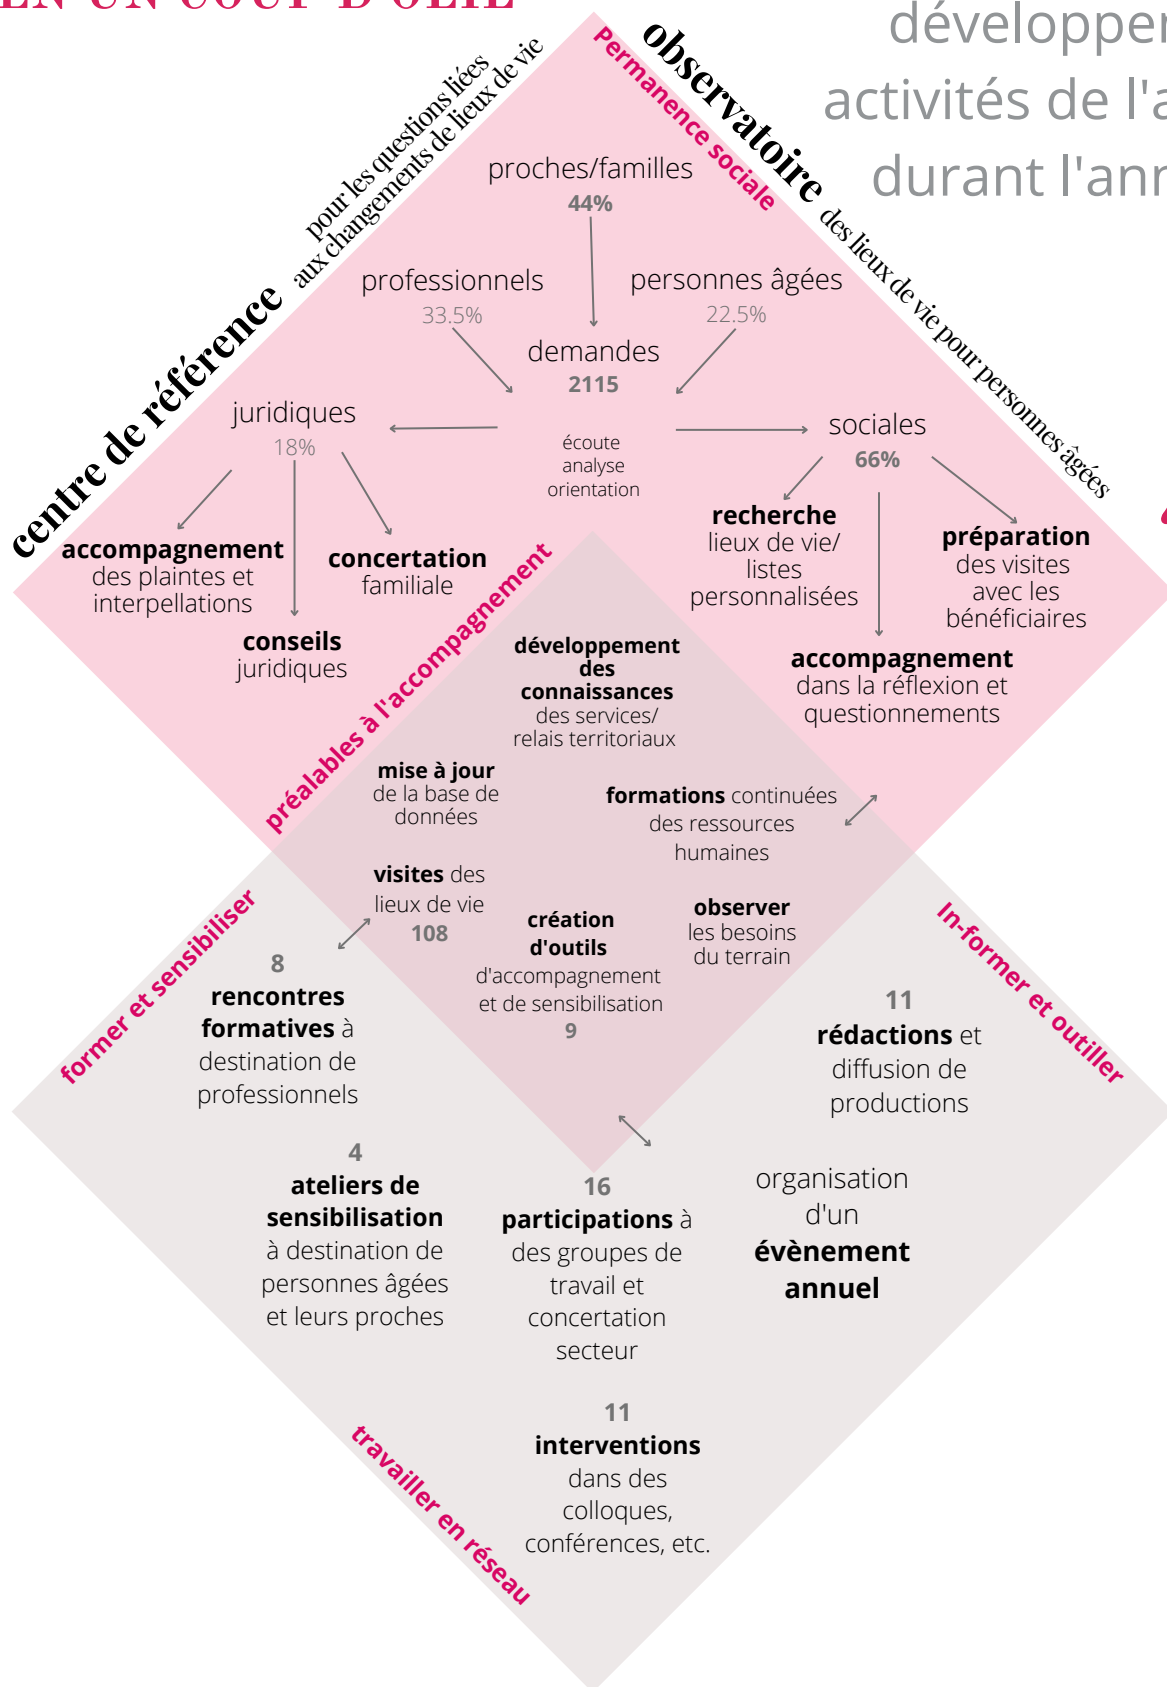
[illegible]

développer
activités de l'a
durant l'ann

centre de référence
pour les questions liées aux changements de lieux de vie

observatoire
des lieux de vie pour personnes âgées

Permanence sociale

proches/familles
44%

professionnels
33.5%

personnes âgées
22.5%

demandes
2115

juridiques
18%

écoute
analyse
orientation

sociales
66%

accompagnement des plaintes et interpellations

concertation familiale

conseils juridiques

recherche lieux de vie/ listes personnalisées

préparation des visites avec les bénéficiaires

accompagnement dans la réflexion et questionnements

préalables à l'accompagnement

développement des connaissances des services/ relais territoriaux

mise à jour de la base de données

formations continuées des ressources humaines

visites des lieux de vie
108

création d'outils d'accompagnement et de sensibilisation
9

observer les besoins du terrain

former et sensibiliser

8
rencontres formatives à destination de professionnels

In-former et outiller

11
rédactions et diffusion de productions

4
ateliers de sensibilisation à destination de personnes âgées et leurs proches

16
participations à des groupes de travail et concertation secteur

organisation d'un évènement annuel

travailler en réseau

11
interventions dans des colloques, conférences, etc.